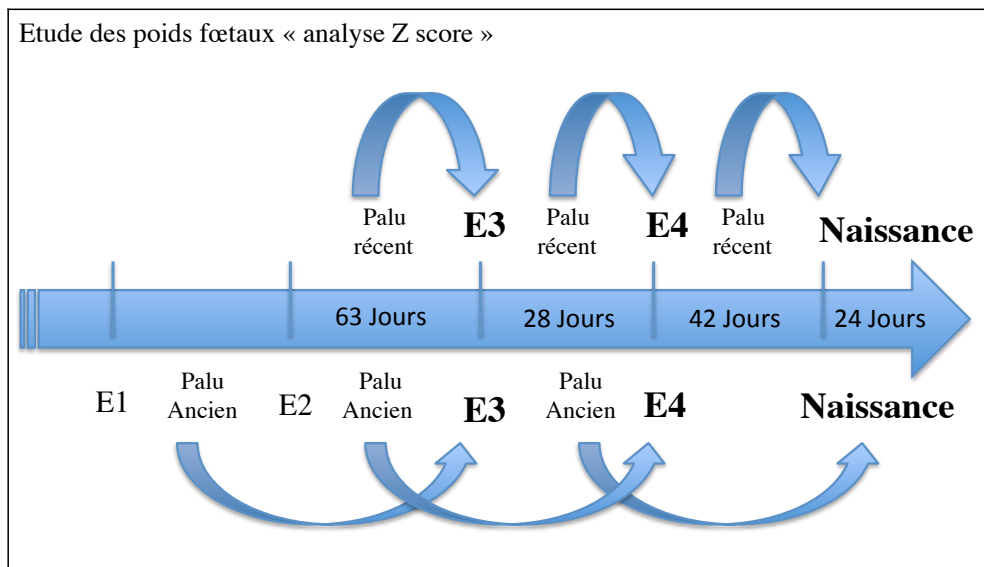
Etude des poids fœtaux « analyse Z score »

Palu récent

E3

Palu récent

E4

Palu récent

Naissance

63 Jours

28 Jours

42 Jours

24 Jours

E1

Palu Ancien

E2

Palu Ancien

E3

Palu Ancien

E4

Naissance